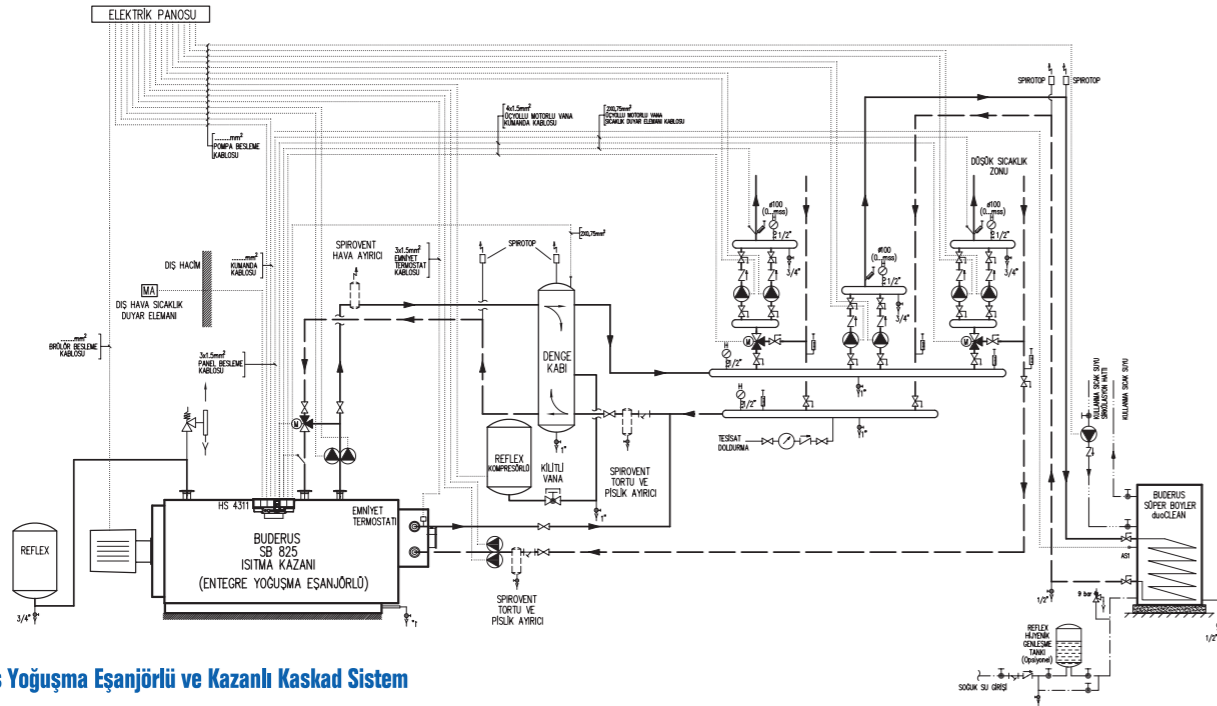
ELEKTRİK PANOSU

.......mm²
POMPA BESLEME
KABLOSU

4x1.5mm²
ÜÇYOLLU MOTORLU VANA
KUMANDA KABLOSU

2X0,75mm²
ÜÇYOLLU MOTORLU VANA
SICAKLIK DUYAR ELEMANI KABLOSU

SPIROTOP
SPIROTOP

DÜŞÜK SICAKLIK
ZONU

ø100
(0...mss)
1/2"
3/4"

ø100
(0...mss)
1/2"
3/4"

ø100
(0...mss)
1/2"
3/4"

DIŞ HACİM

.......mm²
KUMANDA
KABLOSU

MA
DIŞ HAVA SICAKLIK
DUYAR ELEMANI

SPIROVENT
HAVA AYIRICI

3x1.5mm²
EMNİYET
TERMOSTAT
KABLOSU

SPIROTOP
2X0,75mm²

.......mm²
BRÜLÖR BESLEME
KABLOSU

3x1.5mm²
PANEL BESLEME
KABLOSU

DENGE
KABI

M

1/2"
1"
1"
1"

TESİSAT
DOLDURMA

REFLEX
KOMPRESÖRLÜ

KİLİTLİ
VANA

SPIROVENT
TORTU VE
PİSLİK AYIRICI

KULLANMA SICAK SUYU
SİRKÜLASYON HATTI
KULLANMA SICAK SUYU

HS 4311

EMNİYET
TERMOSTATI

BUDERUS
SB 825
ISITMA KAZANI
(ENTEGRE YOĞUŞMA EŞANJÖRLÜ)

BUDERUS
SÜPER BOYLER
duoCLEAN

AS1

REFLEX

3/4"

SPIROVENT
TORTU VE
PİSLİK AYIRICI

1/2"
9 bar

REFLEX
HİJYENİK
GENLEŞME
TANKI
(Opsiyonel)

SOĞUK SU GİRİŞİ

1/2"

s Yoğuşma Eşanjörlü ve Kazanlı Kaskad Sistem